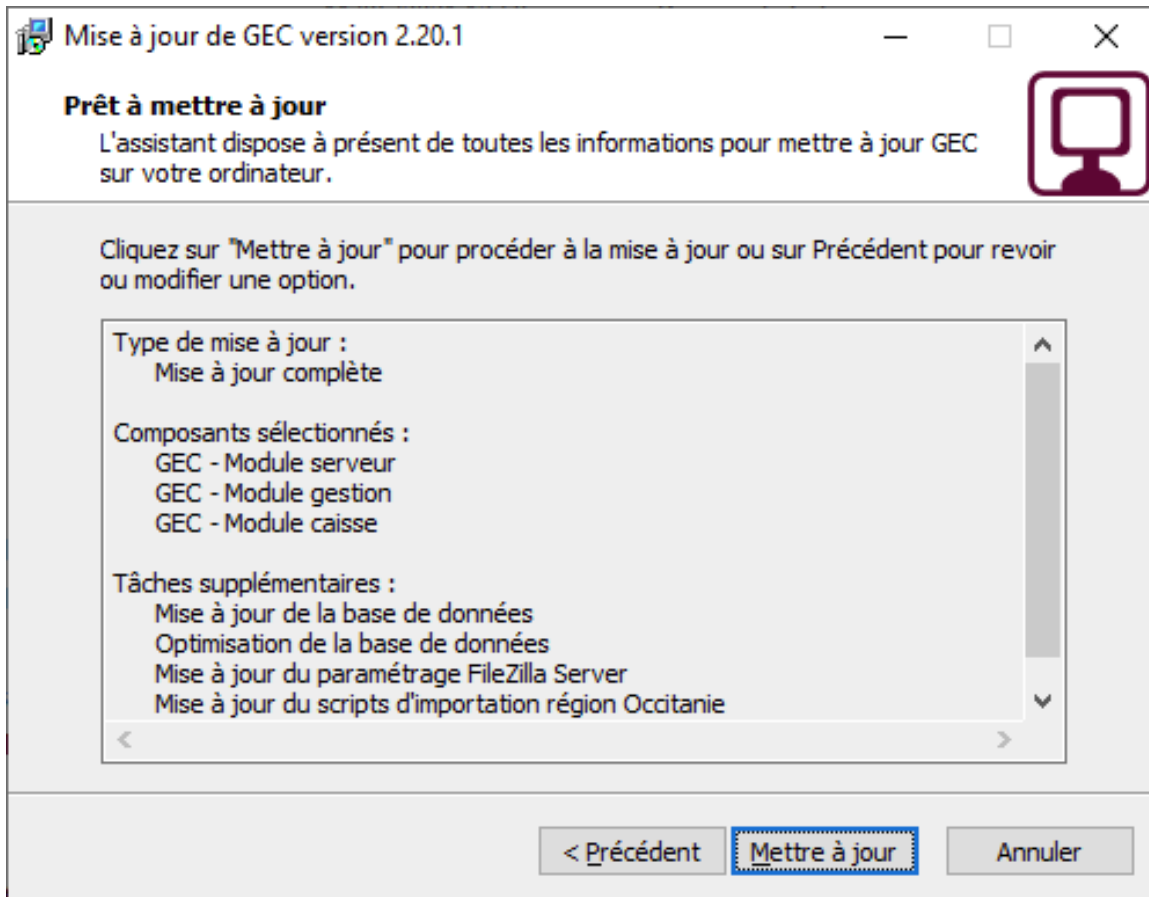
Mise à jour de GEC version 2.20.1

Prêt à mettre à jour
L'assistant dispose à présent de toutes les informations pour mettre à jour GEC sur votre ordinateur.

Cliquez sur "Mettre à jour" pour procéder à la mise à jour ou sur Précédent pour revoir ou modifier une option.

Type de mise à jour :
Mise à jour complète

Composants sélectionnés :
GEC - Module serveur
GEC - Module gestion
GEC - Module caisse

Tâches supplémentaires :
Mise à jour de la base de données
Optimisation de la base de données
Mise à jour du paramétrage FileZilla Server
Mise à jour du scripts d'importation région Occitanie

< Précédent | Mettre à jour | Annuler